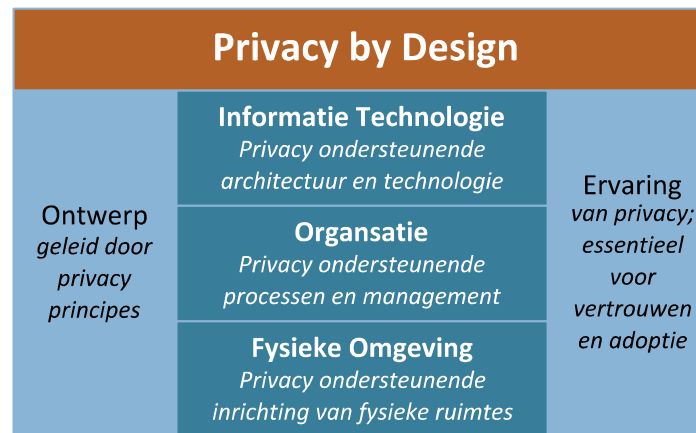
Privacy by Design

Ontwerp
*geleid door privacy principes*

**Informatie Technologie**
*Privacy ondersteunende architectuur en technologie*

**Organsatie**
*Privacy ondersteunende processen en management*

**Fysieke Omgeving**
*Privacy ondersteunende inrichting van fysieke ruimtes*

Ervaring
*van privacy; essentieel voor vertrouwen en adoptie*